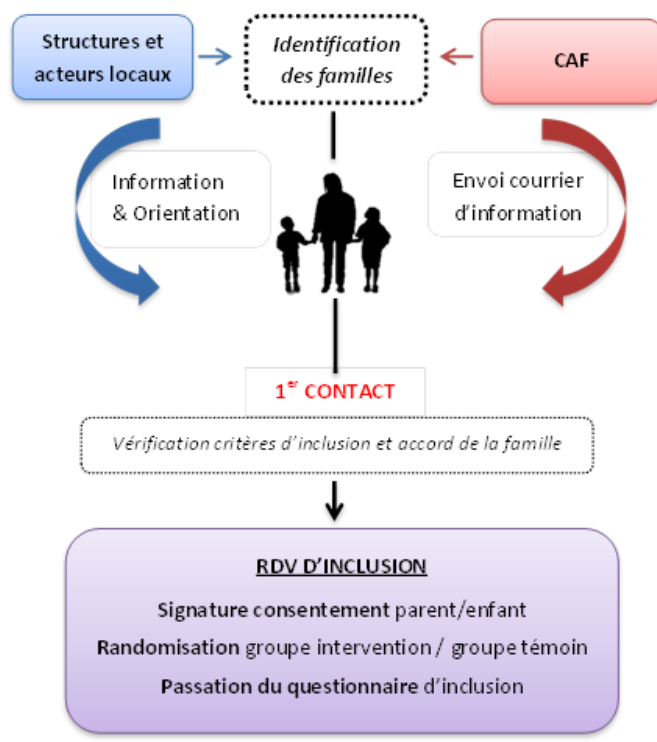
Structures et acteurs locaux

Identification des familles

CAF

Information & Orientation

Envoi courrier d'information

$1^{er}$ CONTACT

Vérification critères d'inclusion et accord de la famille

RDV D'INCLUSION

Signature consentement parent/enfant

Randomisation groupe intervention / groupe témoin

Passation du questionnaire d'inclusion